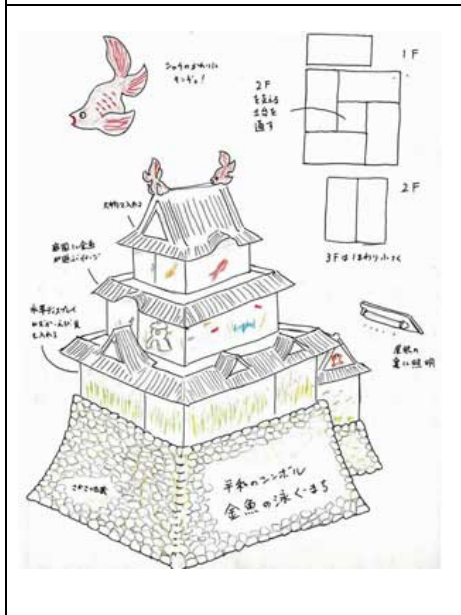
シャチのかわりにキンギョ!

1F

2Fを支える土台を通す

2F

3Fはひとまわり小さく

天守に入れる

窓面に金魚が泳ぐイメージ

水草をスプレーでボカーッと入れる

屋根の裏に照明

平和のシンボル
金魚の泳ぐまち

こけむす石垣